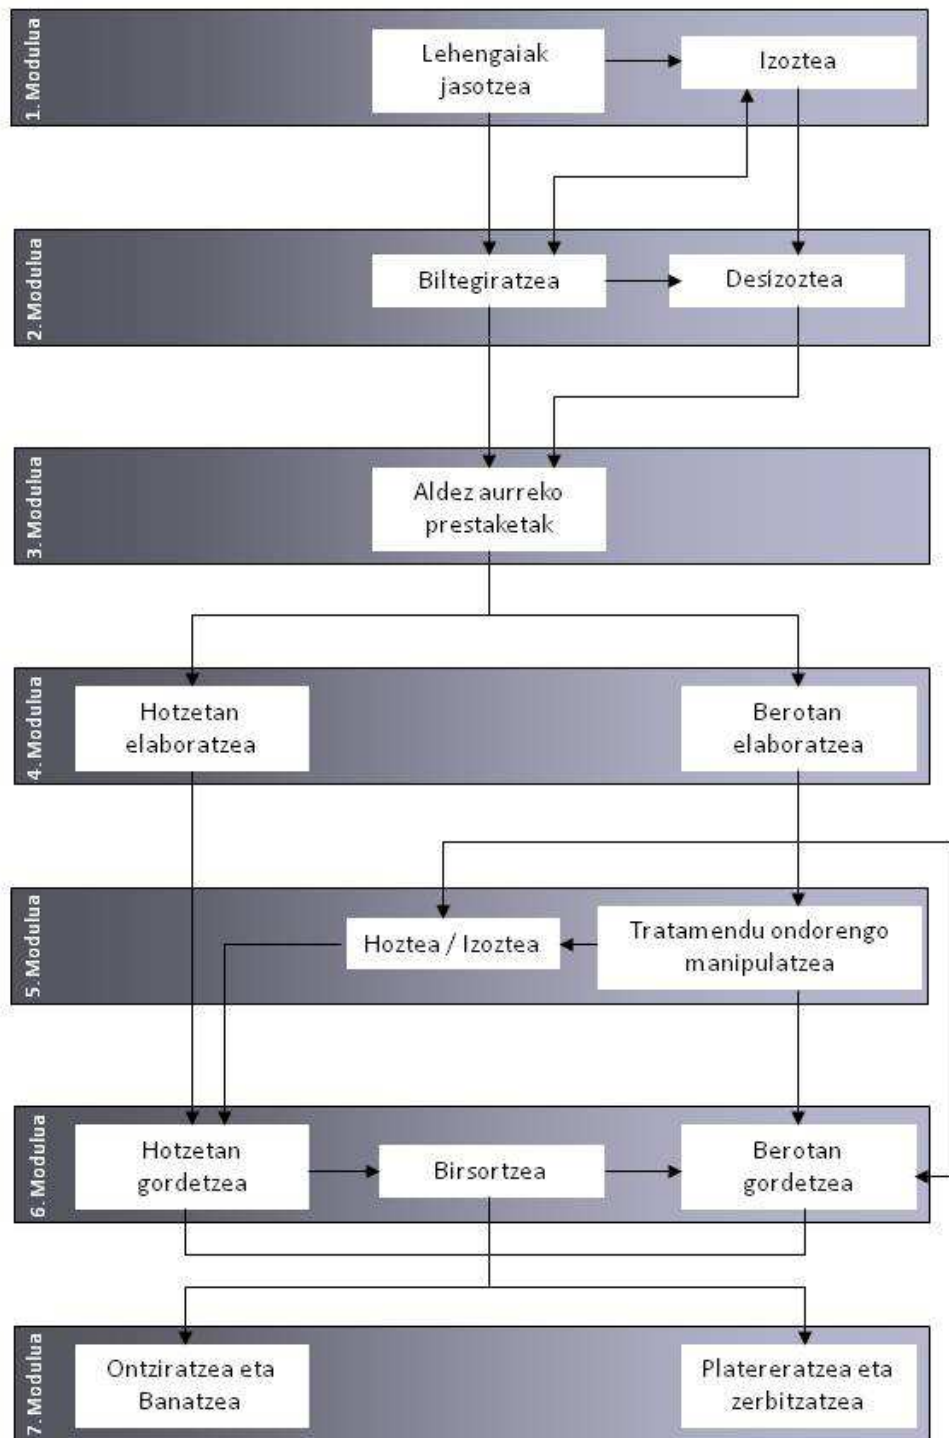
1. Modulua

Lehengaiak jasotzea

Izoztea

2. Modulua

Biltegiratzea

Desizoztea

3. Modulua

Aldez aurreko prestaketak

4. Modulua

Hotzetan elaboratzea

Berotan elaboratzea

5. Modulua

Hoztea / Izoztea

Tratamendu ondorengo manipulatzea

6. Modulua

Hotzetan gordetzea

Birsortzea

Berotan gordetzea

7. Modulua

Ontziratzea eta Banatzea

Platereratzea eta zerbitzatzea